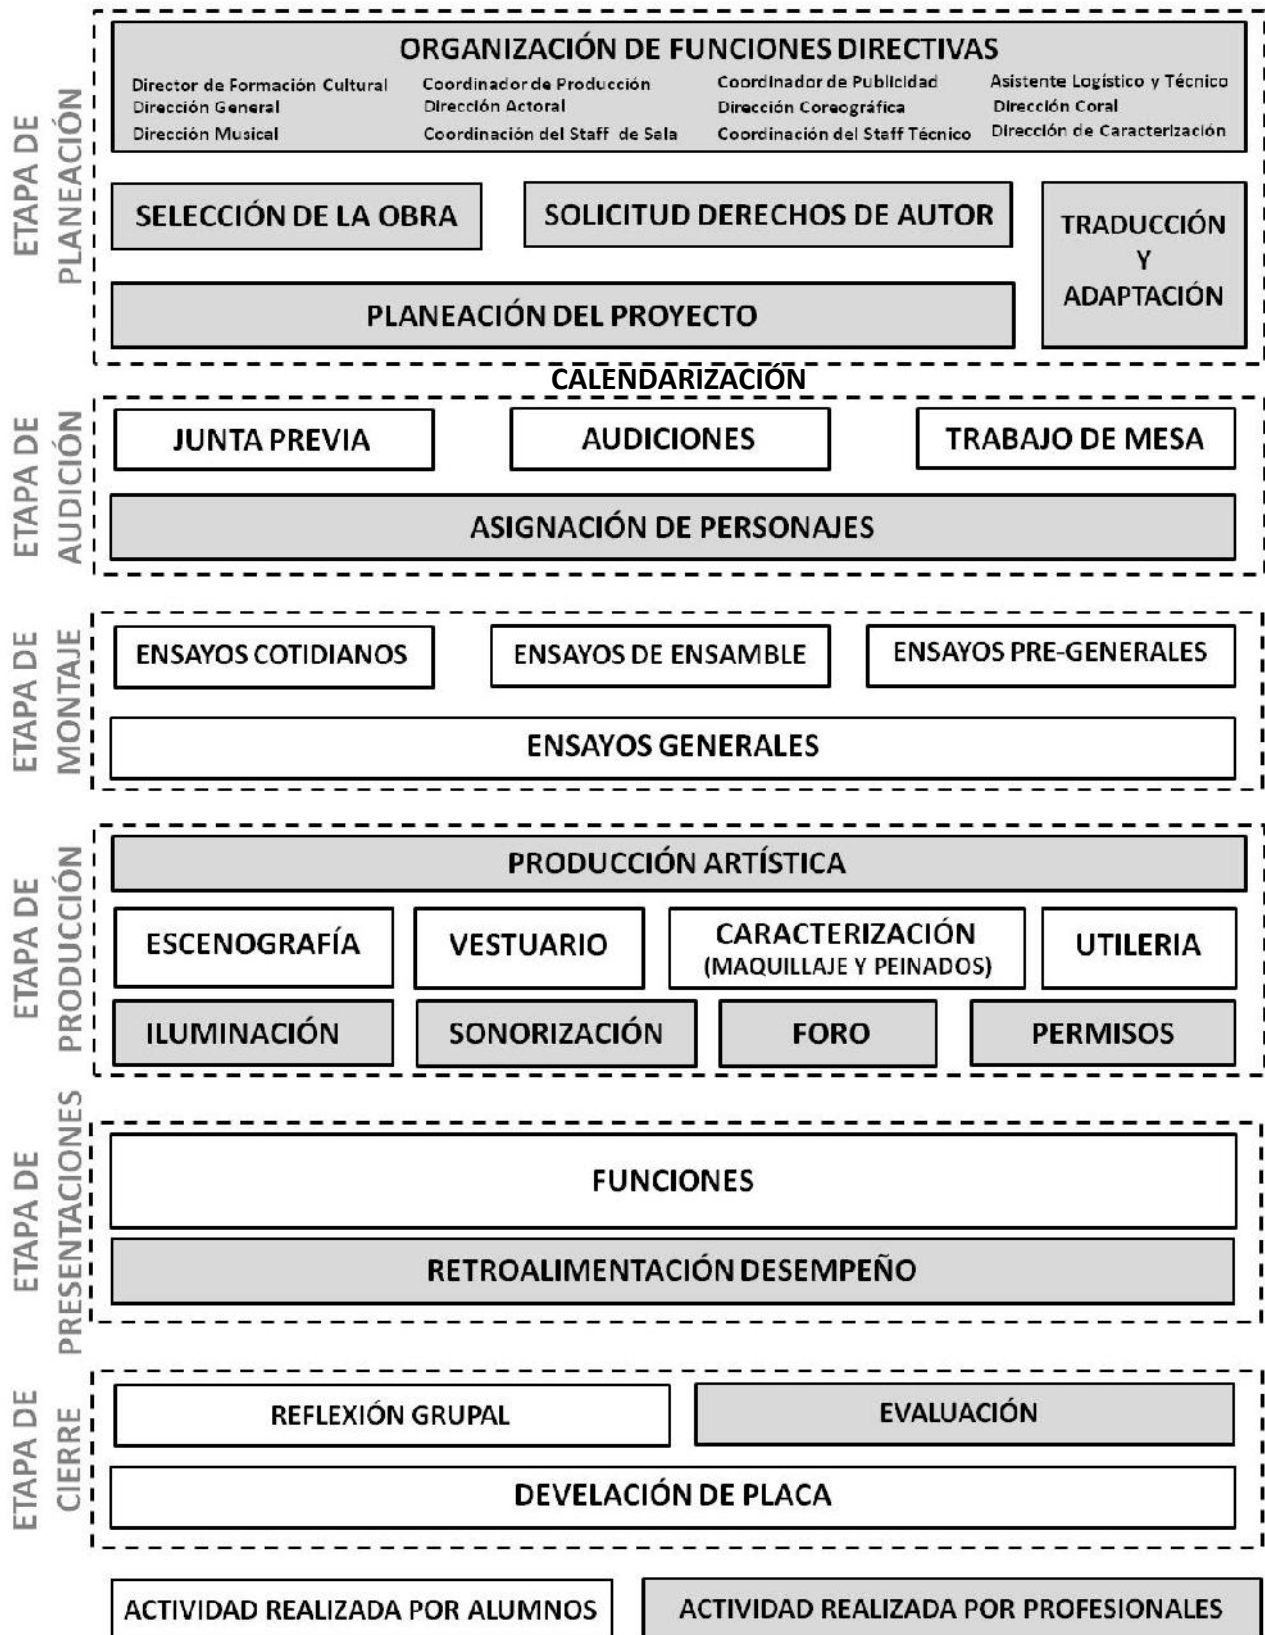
ETAPA DE PLANEACIÓN

ORGANIZACIÓN DE FUNCIONES DIRECTIVAS

Director de Formación Cultural
Dirección General
Dirección Musical

Coordinador de Producción
Dirección Actoral
Coordinación del Staff de Sala

Coordinador de Publicidad
Dirección Coreográfica
Coordinación del Staff Técnico

Asistente Logístico y Técnico
Dirección Coral
Dirección de Caracterización

SELECCIÓN DE LA OBRA

SOLICITUD DERECHOS DE AUTOR

TRADUCCIÓN Y ADAPTACIÓN

PLANEACIÓN DEL PROYECTO

CALENDARIZACIÓN

ETAPA DE AUDICIÓN

JUNTA PREVIA

AUDICIONES

TRABAJO DE MESA

ASIGNACIÓN DE PERSONAJES

ETAPA DE MONTAJE

ENSAYOS COTIDIANOS

ENSAYOS DE ENSAMBLE

ENSAYOS PRE-GENERALES

ENSAYOS GENERALES

ETAPA DE PRODUCCIÓN

PRODUCCIÓN ARTÍSTICA

ESCENOGRAFÍA

VESTUARIO

CARACTERIZACIÓN (MAQUILLAJE Y PEINADOS)

UTILERIA

ILUMINACIÓN

SONORIZACIÓN

FORO

PERMISOS

ETAPA DE PRESENTACIONES

FUNCIONES

RETROALIMENTACIÓN DESEMPEÑO

ETAPA DE CIERRE

REFLEXIÓN GRUPAL

EVALUACIÓN

DEVELACIÓN DE PLACA

ACTIVIDAD REALIZADA POR ALUMNOS

ACTIVIDAD REALIZADA POR PROFESIONALES